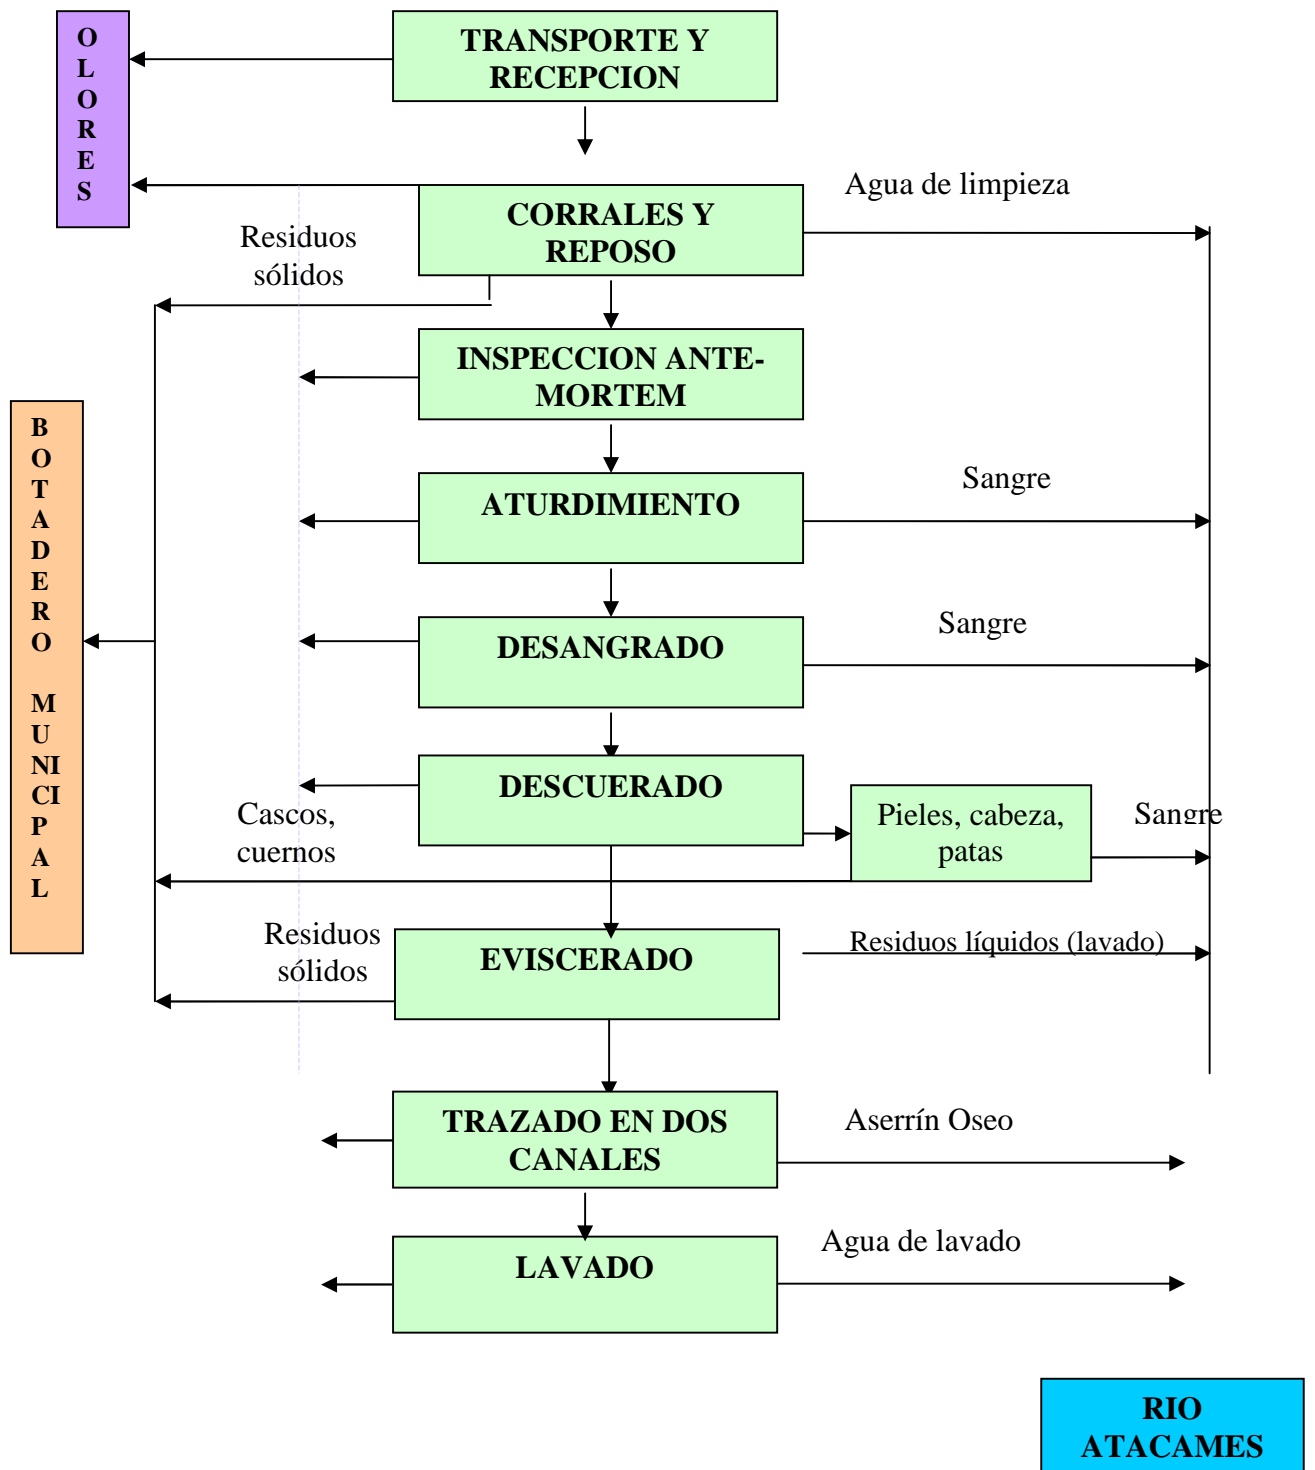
OLORES

TRANSPORTE Y RECEPCION

CORRALES Y REPOSO

Agua de limpieza

Residuos sólidos

INSPECCION ANTE-MORTEM

BOTADERO MUNICIPAL

ATURDIMIENTO

Sangre

DESANGRADO

Sangre

DESCUERADO

Pieles, cabeza, patas

Sangre

Cascos, cuernos

Residuos sólidos

EVISCERADO

Residuos líquidos (lavado)

TRAZADO EN DOS CANALES

Aserrín Oseo

LAVADO

Agua de lavado

RIO ATACAMES